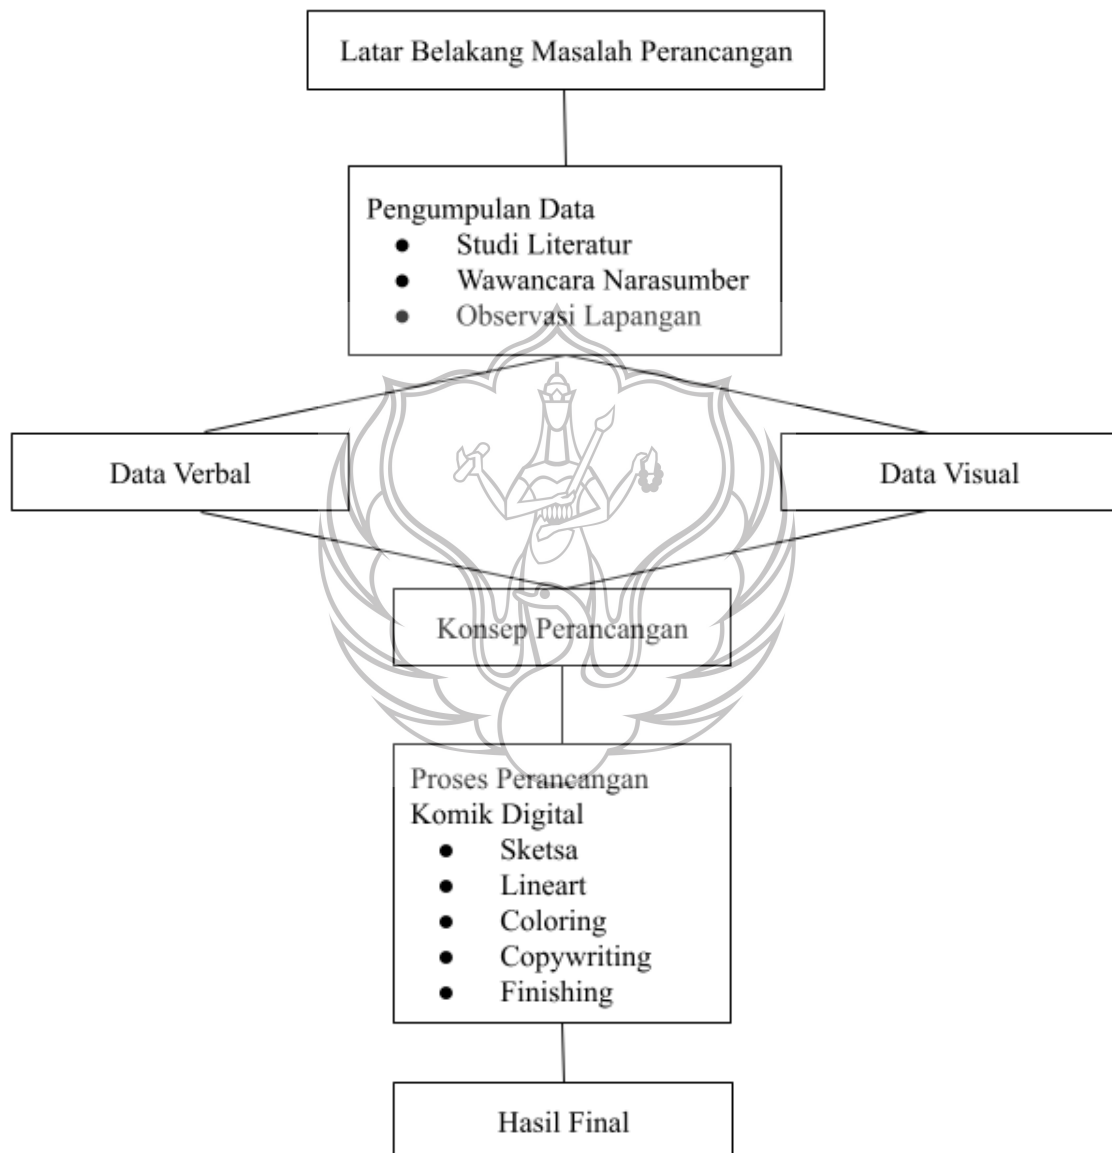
Latar Belakang Masalah Perancangan

Pengumpulan Data
- Studi Literatur
- Wawancara Narasumber
- Observasi Lapangan

Data Verbal

Data Visual

Konsep Perancangan

Proses Perancangan Komik Digital
- Sketsa
- Lineart
- Coloring
- Copywriting
- Finishing

Hasil Final